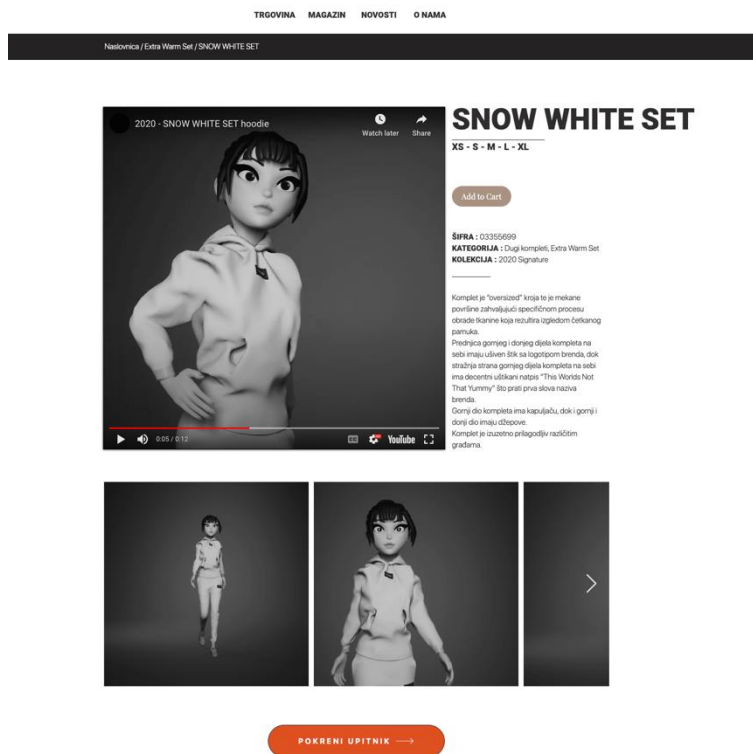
TRGOVINA MAGAZIN NOVOSTI O NAMA

Naslovnica / Extra Warm Set / SNOW WHITE SET

2020 - SNOW WHITE SET hoodie

Watch later Share

0:05 / 0:12

YouTube

SNOW WHITE SET

XS - S - M - L - XL

Add to Cart

ŠIFRA : 03355699
KATEGORIJA : Dugi kompleti, Extra Warm Set
KOLEKCIJA : 2020 Signature

Komplet je "oversized" kroja te je mekane površine zahvaljujući specifičnom procesu obrade tkanine koja rezultira izgledom četkanog pamuka.
Prednjica gornjeg i donjeg dijela kompleta na sebi imaju ušiven štik sa logotipom brenda, dok stražnja strana gornjeg dijela kompleta na sebi ima decentni uštikani natpis "This Worlds Not That Yummy" što prati prva slova naziva brenda.
Gornji dio kompleta ima kapuljaču, dok i gornji i donji dio imaju džepove.
Komplet je izuzetno prilagodljiv različitim građama.

POKRENI UPITNIK ⟶